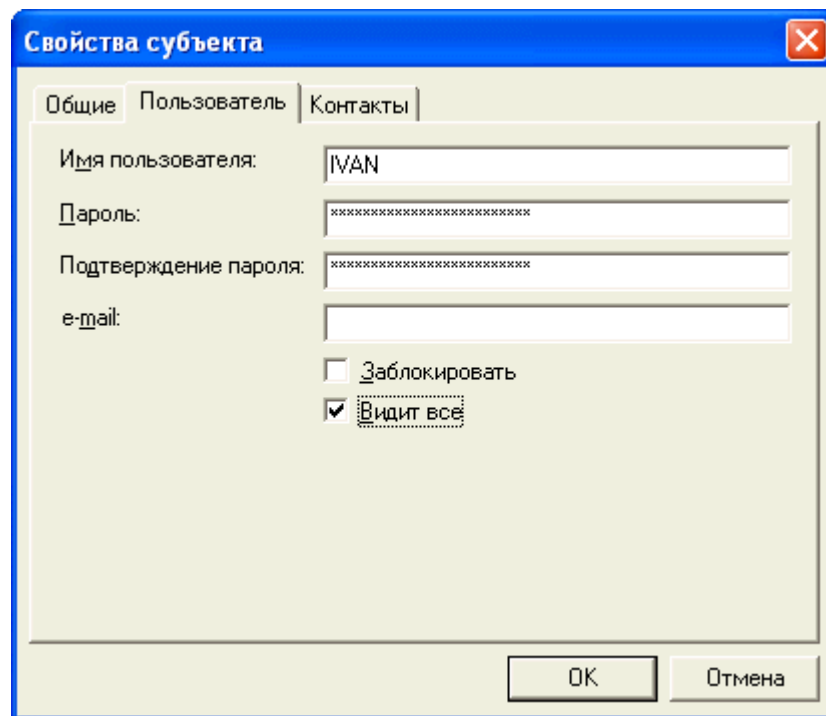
Свойства субъекта

Общие | Пользователь | Контакты

Имя пользователя: IVAN

Пароль: ************************

Подтверждение пароля: ************************

e-mail:

Заблокировать

Видит все

OK | Отмена